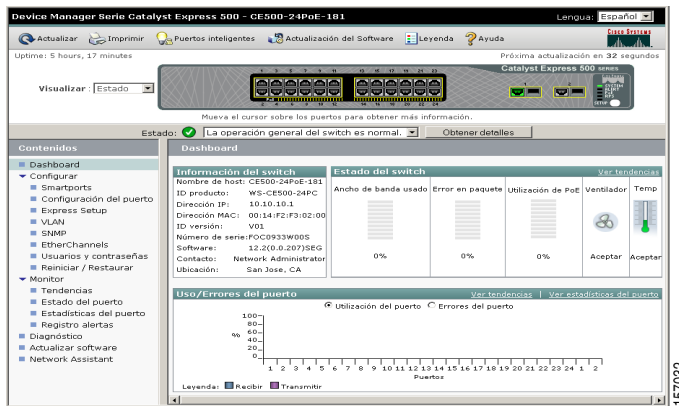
Device Manager Serie Catalyst Express 500 - CE500-24PoE-181

Lengua: Español

Actualizar Imprimir Puertos inteligentes Actualización del Software Leyenda Ayuda

CISCO SYSTEMS

Uptime: 5 hours, 17 minutes

Próxima actualización en 32 segundos

Catalyst Express 500 SERIES

Visualizar: Estado

Mueva el cursor sobre los puertos para obtener más información.

Estado: La operación general del switch es normal. Obtener detalles

Contenidos

Dashboard
Configurar
Smartports
Configuración del puerto
Express Setup
VLAN
SNMP
EtherChannels
Usuarios y contraseñas
Reiniciar / Restaurar
Monitor
Tendencias
Estado del puerto
Estadísticas del puerto
Registro alertas
Diagnóstico
Actualizar software
Network Assistant

Dashboard

Información del switch

Nombre de host: CE500-24PoE-181
ID producto: WS-CE500-24PC
Dirección IP: 10.10.10.1
Dirección MAC: 00:14:F2:F3:02:00
ID versión: V01
Número de serie: FOC0933W00S
Software: 12.2(0.0.207)SEG
Contacto: Network Administrator
Ubicación: San Jose, CA

Estado del switch

Ver tendencias

| Ancho de banda usado | Error en paquete | Utilización de PoE | Ventilador | Temp |
|---|---|---|---|---|
| 0% | 0% | 0% | Aceptar | Aceptar |

Uso/Errores del puerto

Ver tendencias | Ver estadísticas del puerto

Utilización del puerto Errores del puerto

100
80
60
40
20
0
%

1 2 3 4 5 6 7 8 9 10 11 12 13 14 15 16 17 18 19 20 21 22 23 24 1 2
Puertos

Leyenda: Recibir Transmitir

157029